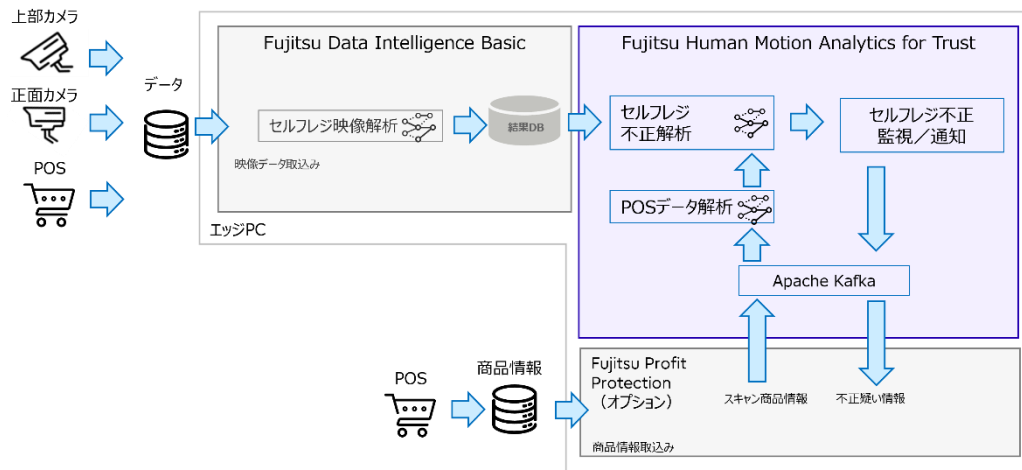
上部カメラ

正面カメラ

POS

データ

Fujitsu Data Intelligence Basic

セルフレジ映像解析

映像データ取込み

結果DB

エッジPC

Fujitsu Human Motion Analytics for Trust

セルフレジ不正解析

セルフレジ不正監視／通知

POSデータ解析

Apache Kafka

POS

商品情報

Fujitsu Profit Protection（オプション）

スキャン商品情報

不正疑い情報

商品情報取込み